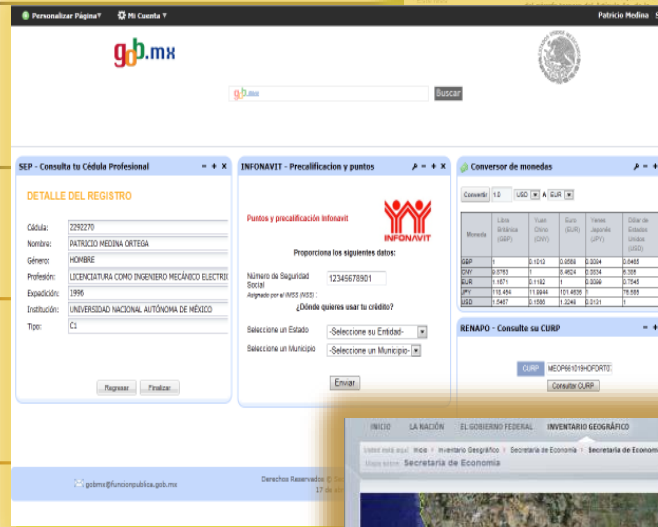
Personalizar Página ▾ Mi Cuenta ▾ Patricio Medina

gob.mx

gob.mx Buscar

SEP - Consulta tu Cédula Profesional

DETALLE DEL REGISTRO

Cédula: 2292270
Nombre: PATRICIO MEDINA ORTEGA
Género: HOMBRE
Profesión: LICENCIATURA COMO INGENIERO MECÁNICO ELECTRIC
Expedición: 1996
Institución: UNIVERSIDAD NACIONAL AUTÓNOMA DE MÉXICO
Tipo: C1

Regresar Finalizar

INFONAVIT - Precalificacion y puntos

Puntos y precalificación Infonavit

INFONAVIT

Proporciona los siguientes datos:

Número de Seguridad Social 12345678901
Asignado por el IMSS (NSS)

¿Dónde quieres usar tu crédito?

Seleccione un Estado -Seleccione su Entidad-
Seleccione un Municipio -Seleccione un Municipio-

Enviar

Conversor de monedas

Convertir 1.0 USD A EUR

| Moneda | Libra Británica (GBP) | Yuan Chino (CNY) | Euro (EUR) | Yenes Japonés (JPY) | Dólar de Estados Unidos (USD) |
|---|---|---|---|---|---|
| GBP | 1 | 0.1013 | 0.8588 | 0.0084 | 0.6465 |
| CNY | 9.8763 | 1 | 8.4824 | 0.0834 | 6.385 |
| EUR | 1.1671 | 0.1182 | 1 | 0.0099 | 0.7545 |
| JPY | 118.464 | 11.9944 | 101.4935 | 1 | 76.585 |
| USD | 1.5467 | 0.1566 | 1.3248 | 0.0131 | 1 |

RENAPO - Consulte su CURP

CURP MEOP661019HDFDRT0

Consultar CURP

INICIO LA NACIÓN EL GOBIERNO FEDERAL INVENTARIO GEOGRÁFICO

Usted está aquí: Inicio > Inventario Geográfico > Secretaría de Economía > Secretaría de Economí

Mapa actual: Secretaría de Economía

gobmx@funcionpublica.gob.mx

Derechos Reservados © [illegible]
17 de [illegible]